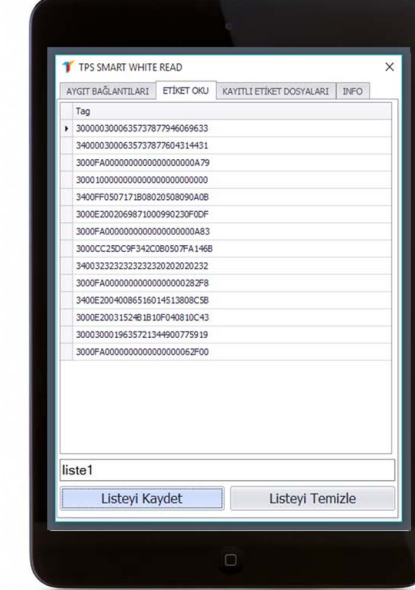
TPS SMART WHITE READ

×

AYGIT BAĞLANTILARI | ETİKET OKU | KAYITLI ETİKET DOSYALARI | İNFO

| Tag |
|---|
| 30000030006357378779460696​33 |
| 34000030006357378776043144​31 |
| 3000FA000000000000000000A79 |
| 3000100000000000000000000000 |
| 3400FF0507171B08020508090A0B |
| 3000E200206987100099023​0F0DF |
| 3000FA000000000000000000A83 |
| 3000CC25DC9F342C0B0507FA146B |
| 340032323232323232020202​0232 |
| 3000FA00000000000000000282F8 |
| 3400E200400865160145138​08C5B |
| 3000E2003152​4B1B10F040810C43 |
| 3000300019635721344900775919 |
| 3000FA0000000000000000062F00 |

liste1

Listeyi Kaydet

Listeyi Temizle